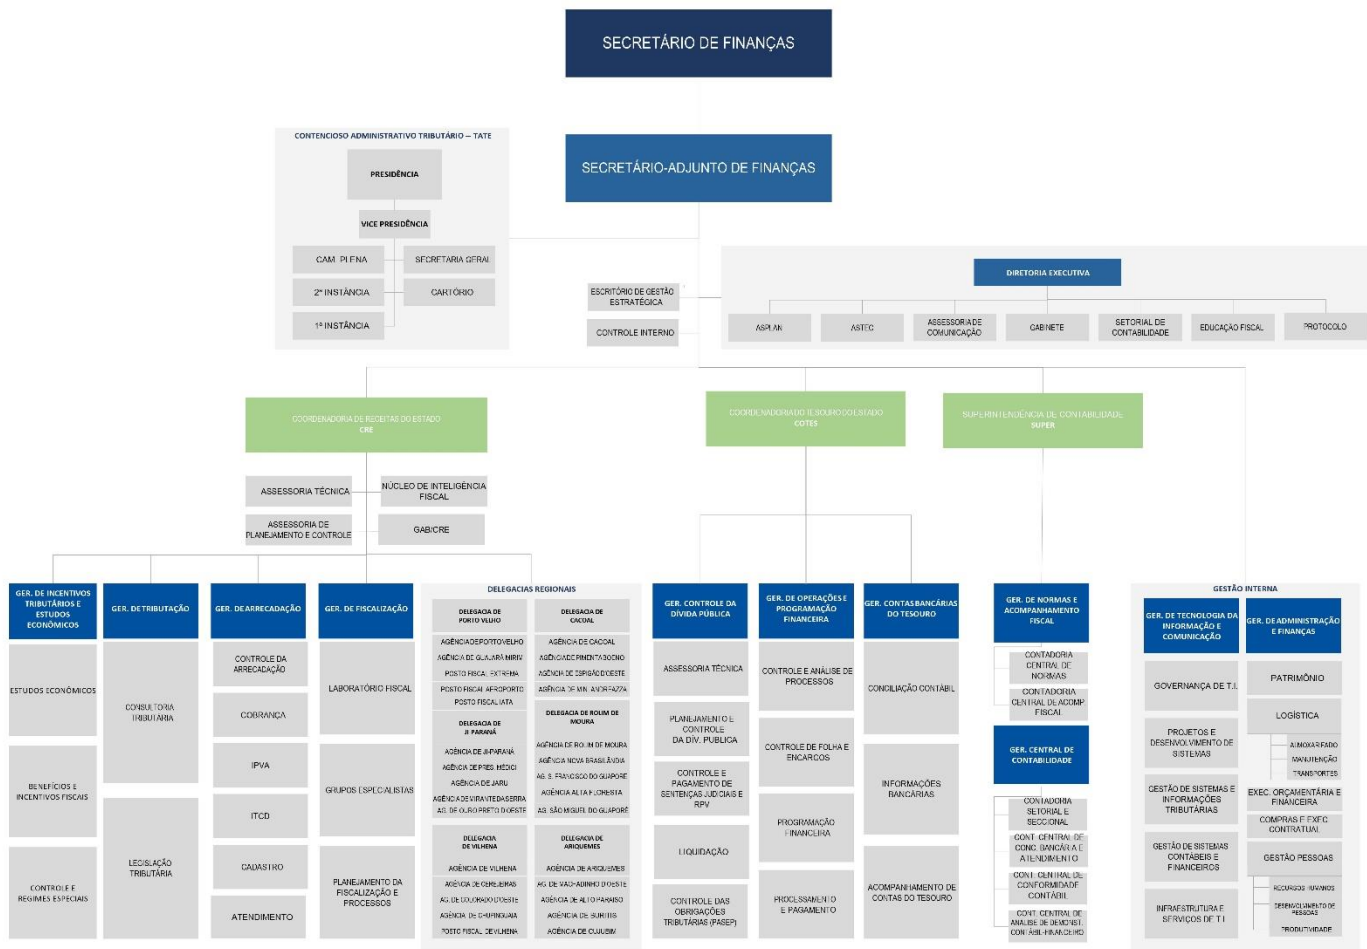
SECRETÁRIO DE FINANÇAS

SECRETÁRIO-ADJUNTO DE FINANÇAS

CONTENCIOSO ADMINISTRATIVO TRIBUTÁRIO – TATE

PRESIDÊNCIA

VICE PRESIDÊNCIA

CAM. PLENA

SECRETARIA GERAL

2ª INSTÂNCIA

CARTÓRIO

1ª INSTÂNCIA

ESCRITÓRIO DE GESTÃO ESTRATÉGICA

CONTROLE INTERNO

DIRETORIA EXECUTIVA

ASPLAN

ASTEC

ASSESSORIA DE COMUNICAÇÃO

GABINETE

SETORIAL DE CONTABILIDADE

EDUCAÇÃO FISCAL

PROTOCOLO

COORDENADORIA DE RECEITAS DO ESTADO CRE

COORDENADORIA DO TESOURO DO ESTADO COTES

SUPERINTENDÊNCIA DE CONTABILIDADE SUPER

ASSESSORIA TÉCNICA

NÚCLEO DE INTELIGÊNCIA FISCAL

ASSESSORIA DE PLANEJAMENTO E CONTROLE

GAB/CRE

GER. DE INCENTIVOS TRIBUTÁRIOS E ESTUDOS ECONÔMICOS

ESTUDOS ECONÔMICOS

BENEFÍCIOS E INCENTIVOS FISCAIS

CONTROLE E REGIMES ESPECIAIS

GER. DE TRIBUTAÇÃO

CONSULTORIA TRIBUTÁRIA

LEGISLAÇÃO TRIBUTÁRIA

GER. DE ARRECADAÇÃO

CONTROLE DA ARRECADAÇÃO

COBRANÇA

IPVA

ITCD

CADASTRO

ATENDIMENTO

GER. DE FISCALIZAÇÃO

LABORATÓRIO FISCAL

GRUPOS ESPECIALISTAS

PLANEJAMENTO DA FISCALIZAÇÃO E PROCESSOS

DELEGACIAS REGIONAIS

DELEGACIA DE PORTO VELHO

AGÊNCIA DE PORTO VELHO

AGÊNCIA DE GUAJARÁ MIRIM

POSTO FISCAL EXTREMA

POSTO FISCAL AEROPORTO

POSTO FISCAL IATA

DELEGACIA DE JI PARANÁ

AGÊNCIA DE JI-PARANÁ

AGÊNCIA DE PRES. MÉDICI

AGÊNCIA DE JARU

AGÊNCIA DE VIRAVENTADA SERRA

AG. DE OURO PRETO D'OESTE

DELEGACIA DE VILHENA

AGÊNCIA DE VILHENA

AGÊNCIA DE CEREJEIRAS

AG. DE COLORADO D'OESTE

AGÊNCIA DE CHUPINGUAIA

POSTO FISCAL DE VILHENA

DELEGACIA DE CACOAL

AGÊNCIA DE CACOAL

AGÊNCIA DE PIMENTA BUENO

AGÊNCIA DE ESPIGÃO D'OESTE

AGÊNCIA DE MIN. ANDREAZZA

DELEGACIA DE ROLIM DE MOURA

AGÊNCIA DE ROLIM DE MOURA

AGÊNCIA NOVA BRASILÂNDIA

AG. S. FRANCISCO DO GUAPORÉ

AGÊNCIA ALTA FLORESTA

AG. SÃO MIGUEL DO GUAPORÉ

DELEGACIA DE ARIQUEMES

AGÊNCIA DE ARIQUEMES

AG. DE MACHADINHO D'OESTE

AGÊNCIA DE ALTO PARAÍSO

AGÊNCIA DE BURITIS

AGÊNCIA DE CUJUBIM

GER. CONTROLE DA DÍVIDA PÚBLICA

ASSESSORIA TÉCNICA

PLANEJAMENTO E CONTROLE DA DÍV. PÚBLICA

CONTROLE E PAGAMENTO DE SENTENÇAS JUDICIAIS E RPV

LIQUIDAÇÃO

CONTROLE DAS OBRIGAÇÕES TRIBUTÁRIAS (PASEP)

GER. DE OPERAÇÕES E PROGRAMAÇÃO FINANCEIRA

CONTROLE E ANÁLISE DE PROCESSOS

CONTROLE DE FOLHA E ENCARGOS

PROGRAMAÇÃO FINANCEIRA

PROCESSAMENTO E PAGAMENTO

GER. CONTAS BANCÁRIAS DO TESOURO

CONCILIAÇÃO CONTÁBIL

INFORMAÇÕES BANCÁRIAS

ACOMPANHAMENTO DE CONTAS DO TESOURO

GER. DE NORMAS E ACOMPANHAMENTO FISCAL

CONTADORIA CENTRAL DE NORMAS

CONTADORIA CENTRAL DE ACOMP FISCAL

GER. CENTRAL DE CONTABILIDADE

CONTADORIA SETORIAL E SECCIONAL

CONT. CENTRAL DE CONC. BANCÁRIA E ATENDIMENTO

CONT. CENTRAL DE CONFORMIDADE CONTÁBIL

CONT. CENTRAL DE ANÁLISE DE DEMONST. CONTÁBIL-FINANCEIRO

GESTÃO INTERNA

GER. DE TECNOLOGIA DA INFORMAÇÃO E COMUNICAÇÃO

GOVERNANÇA DE T.I.

PROJETOS E DESENVOLVIMENTO DE SISTEMAS

GESTÃO DE SISTEMAS E INFORMAÇÕES TRIBUTÁRIAS

GESTÃO DE SISTEMAS CONTÁBEIS E FINANCEIROS

INFRAESTRUTURA E SERVIÇOS DE TI

GER. DE ADMINISTRAÇÃO E FINANÇAS

PATRIMÔNIO

LOGÍSTICA

ALMOXARIFADO

MANUTENÇÃO

TRANSPORTES

EXEC. ORÇAMENTÁRIA E FINANCEIRA

COMPRAS E EXEC. CONTRATUAL

GESTÃO PESSOAS

RECURSOS HUMANOS

DESENVOLVIMENTO DE PESSOAS

PRODUTIVIDADE